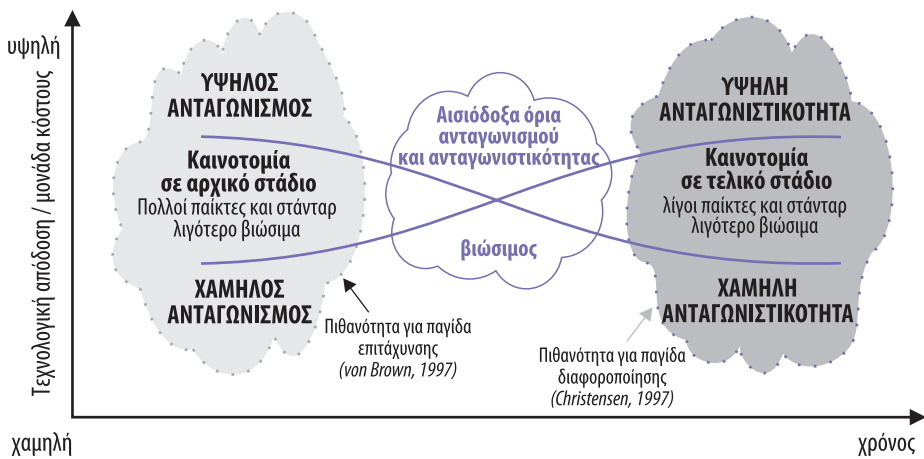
υψηλή

Τεχνολογική απόδοση / μονάδα κόστους

ΥΨΗΛΟΣ ΑΝΤΑΓΩΝΙΣΜΟΣ

Καινοτομία σε αρχικό στάδιο
Πολλοί παίκτες και στάνταρ λιγότερο βιώσιμα

ΧΑΜΗΛΟΣ ΑΝΤΑΓΩΝΙΣΜΟΣ

Αισιόδοξα όρια ανταγωνισμού και ανταγωνιστικότητας

βιώσιμος

ΥΨΗΛΗ ΑΝΤΑΓΩΝΙΣΤΙΚΟΤΗΤΑ

Καινοτομία σε τελικό στάδιο
λίγοι παίκτες και στάνταρ λιγότερο βιώσιμα

ΧΑΜΗΛΗ ΑΝΤΑΓΩΝΙΣΤΙΚΟΤΗΤΑ

Πιθανότητα για παγίδα επιτάχυνσης
(von Brown, 1997)

Πιθανότητα για παγίδα διαφοροποίησης
(Christensen, 1997)

χαμηλή

χρόνος